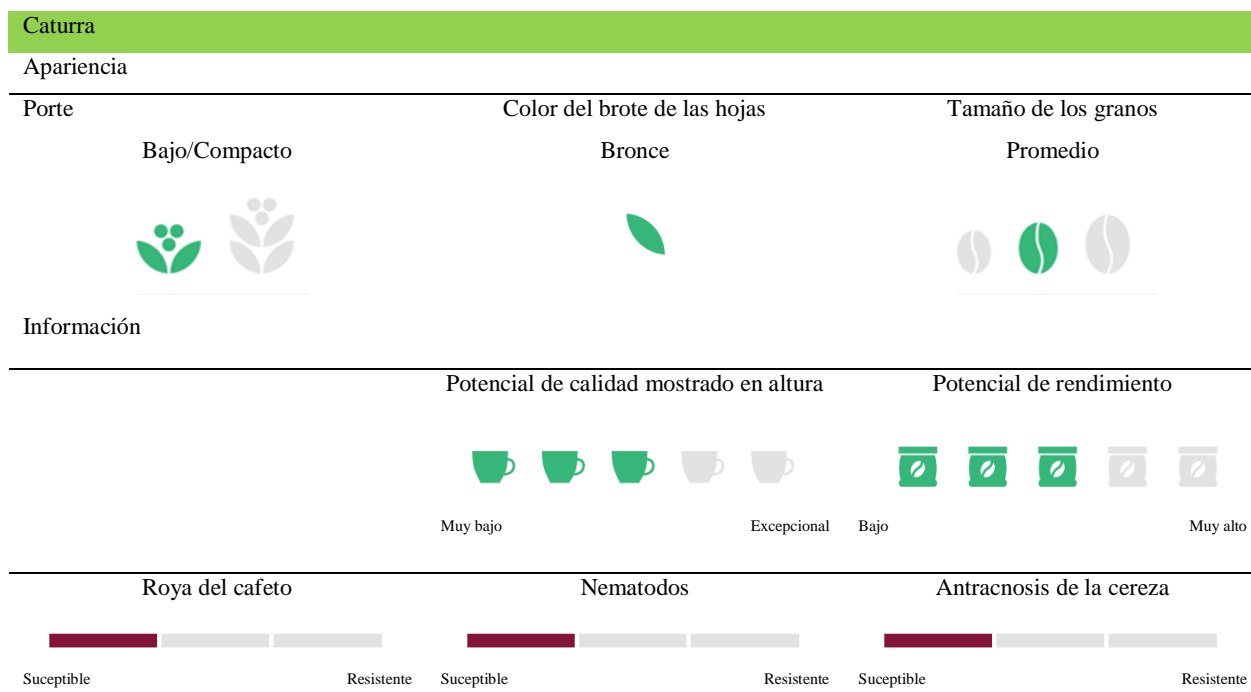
Caturra

Apariencia

Porte

Bajo/Compacto

Color del brote de las hojas

Bronce

Tamaño de los granos

Promedio

Información

Potencial de calidad mostrado en altura

Muy bajo

Excepcional

Potencial de rendimiento

Bajo

Muy alto

Roya del cafeto

Suceptible

Resistente

Nematodos

Suceptible

Resistente

Antracnosis de la cereza

Suceptible

Resistente